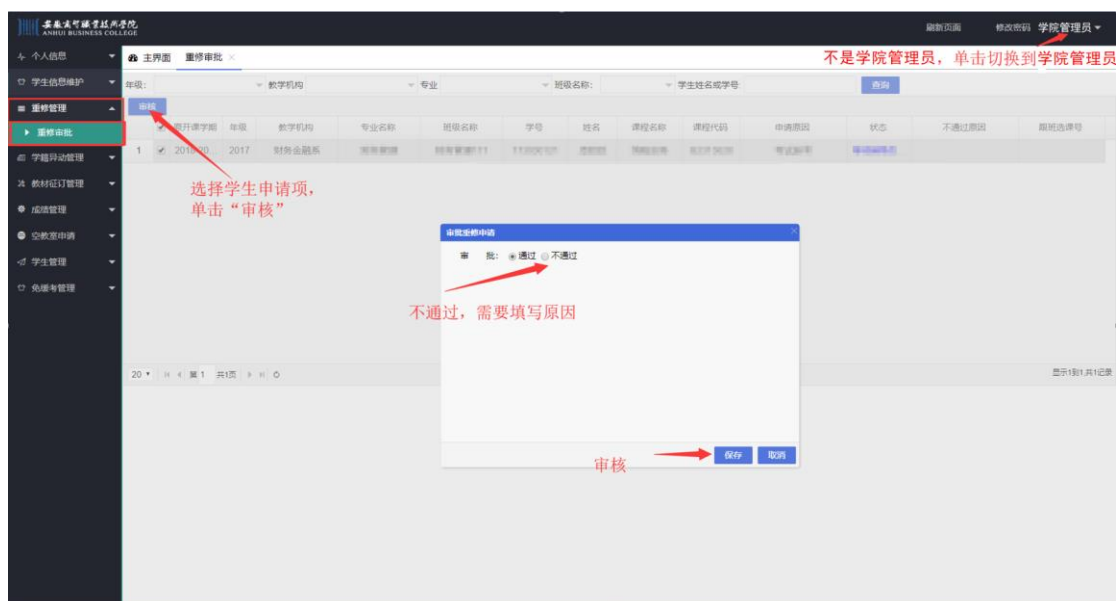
安徽商贸职业技术学院
ANHUI BUSINESS COLLEGE

刷新页面　修改密码　学院管理员

不是学院管理员，单击切换到学院管理员

个人信息
学生信息维护
重修管理
重修审批
学籍异动管理
教材征订管理
成绩管理
空教室申请
学生管理
免缓考管理

主界面　重修审批

年级：　教学机构　专业　班级名称：　学生姓名或学号　查询

审核

| | | 开课学期 | 年级 | 教学机构 | 专业名称 | 班级名称 | 学号 | 姓名 | 课程名称 | 课程代码 | 申请原因 | 状态 | 不通过原因 | 跟班选课号 |
|---|---|---|---|---|---|---|---|---|---|---|---|---|---|---|
| 1 | ✓ | 2018-20 | 2017 | 财务金融系 | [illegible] | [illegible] | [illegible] | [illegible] | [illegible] | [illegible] | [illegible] | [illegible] | | |

选择学生申请项，单击“审核”

审批重修申请

审　批：◉通过 ○不通过

不通过，需要填写原因

20　第1　共1页

显示1到1,共1记录

审核

保存　取消